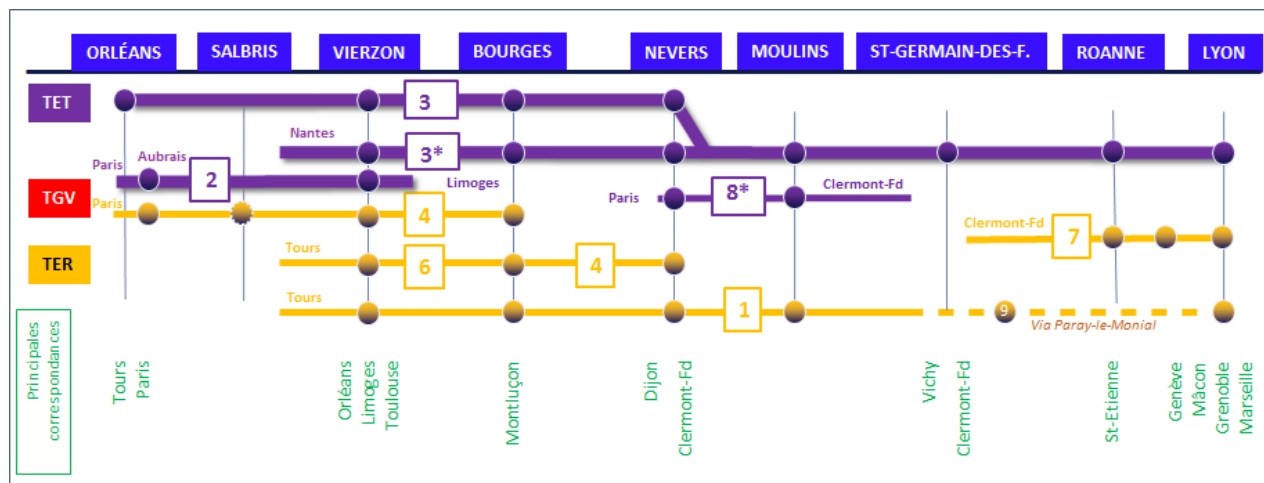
ORLÉANS SALBRIS VIERZON BOURGES NEVERS MOULINS ST-GERMAIN-DES-F. ROANNE LYON

TET
3
Nantes
3*
Paris
Aubrais
2
Limoges
TGV
Paris
4
Paris
8*
Clermont-Fd
TER
Tours
6
4
Clermont-Fd
7
Tours
1
9
Via Paray-le-Monial

Principales correspondances

Tours
Paris
Orléans
Limoges
Toulouse
Montluçon
Dijon
Clermont-Fd
Vichy
Clermont-Fd
St-Etienne
Genève
Mâcon
Grenoble
Marseille